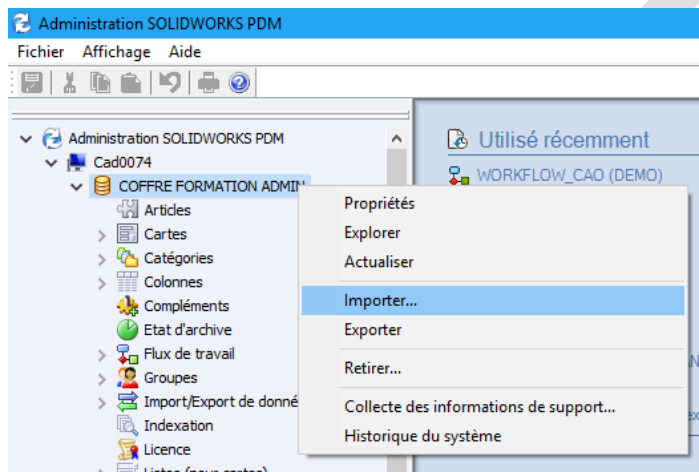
Administration SOLIDWORKS PDM
Fichier Affichage Aide

Administration SOLIDWORKS PDM
Cad0074
COFFRE FORMATION ADMIN
Articles
Cartes
Catégories
Colonnes
Compléments
Etat d'archive
Flux de travail
Groupes
Import/Export de donn
Indexation
Licence
Listes (pour cartes)

Utilisé récemment
WORKFLOW_CAO (DEMO)

Propriétés
Explorer
Actualiser
Importer...
Exporter
Retirer...
Collecte des informations de support...
Historique du système